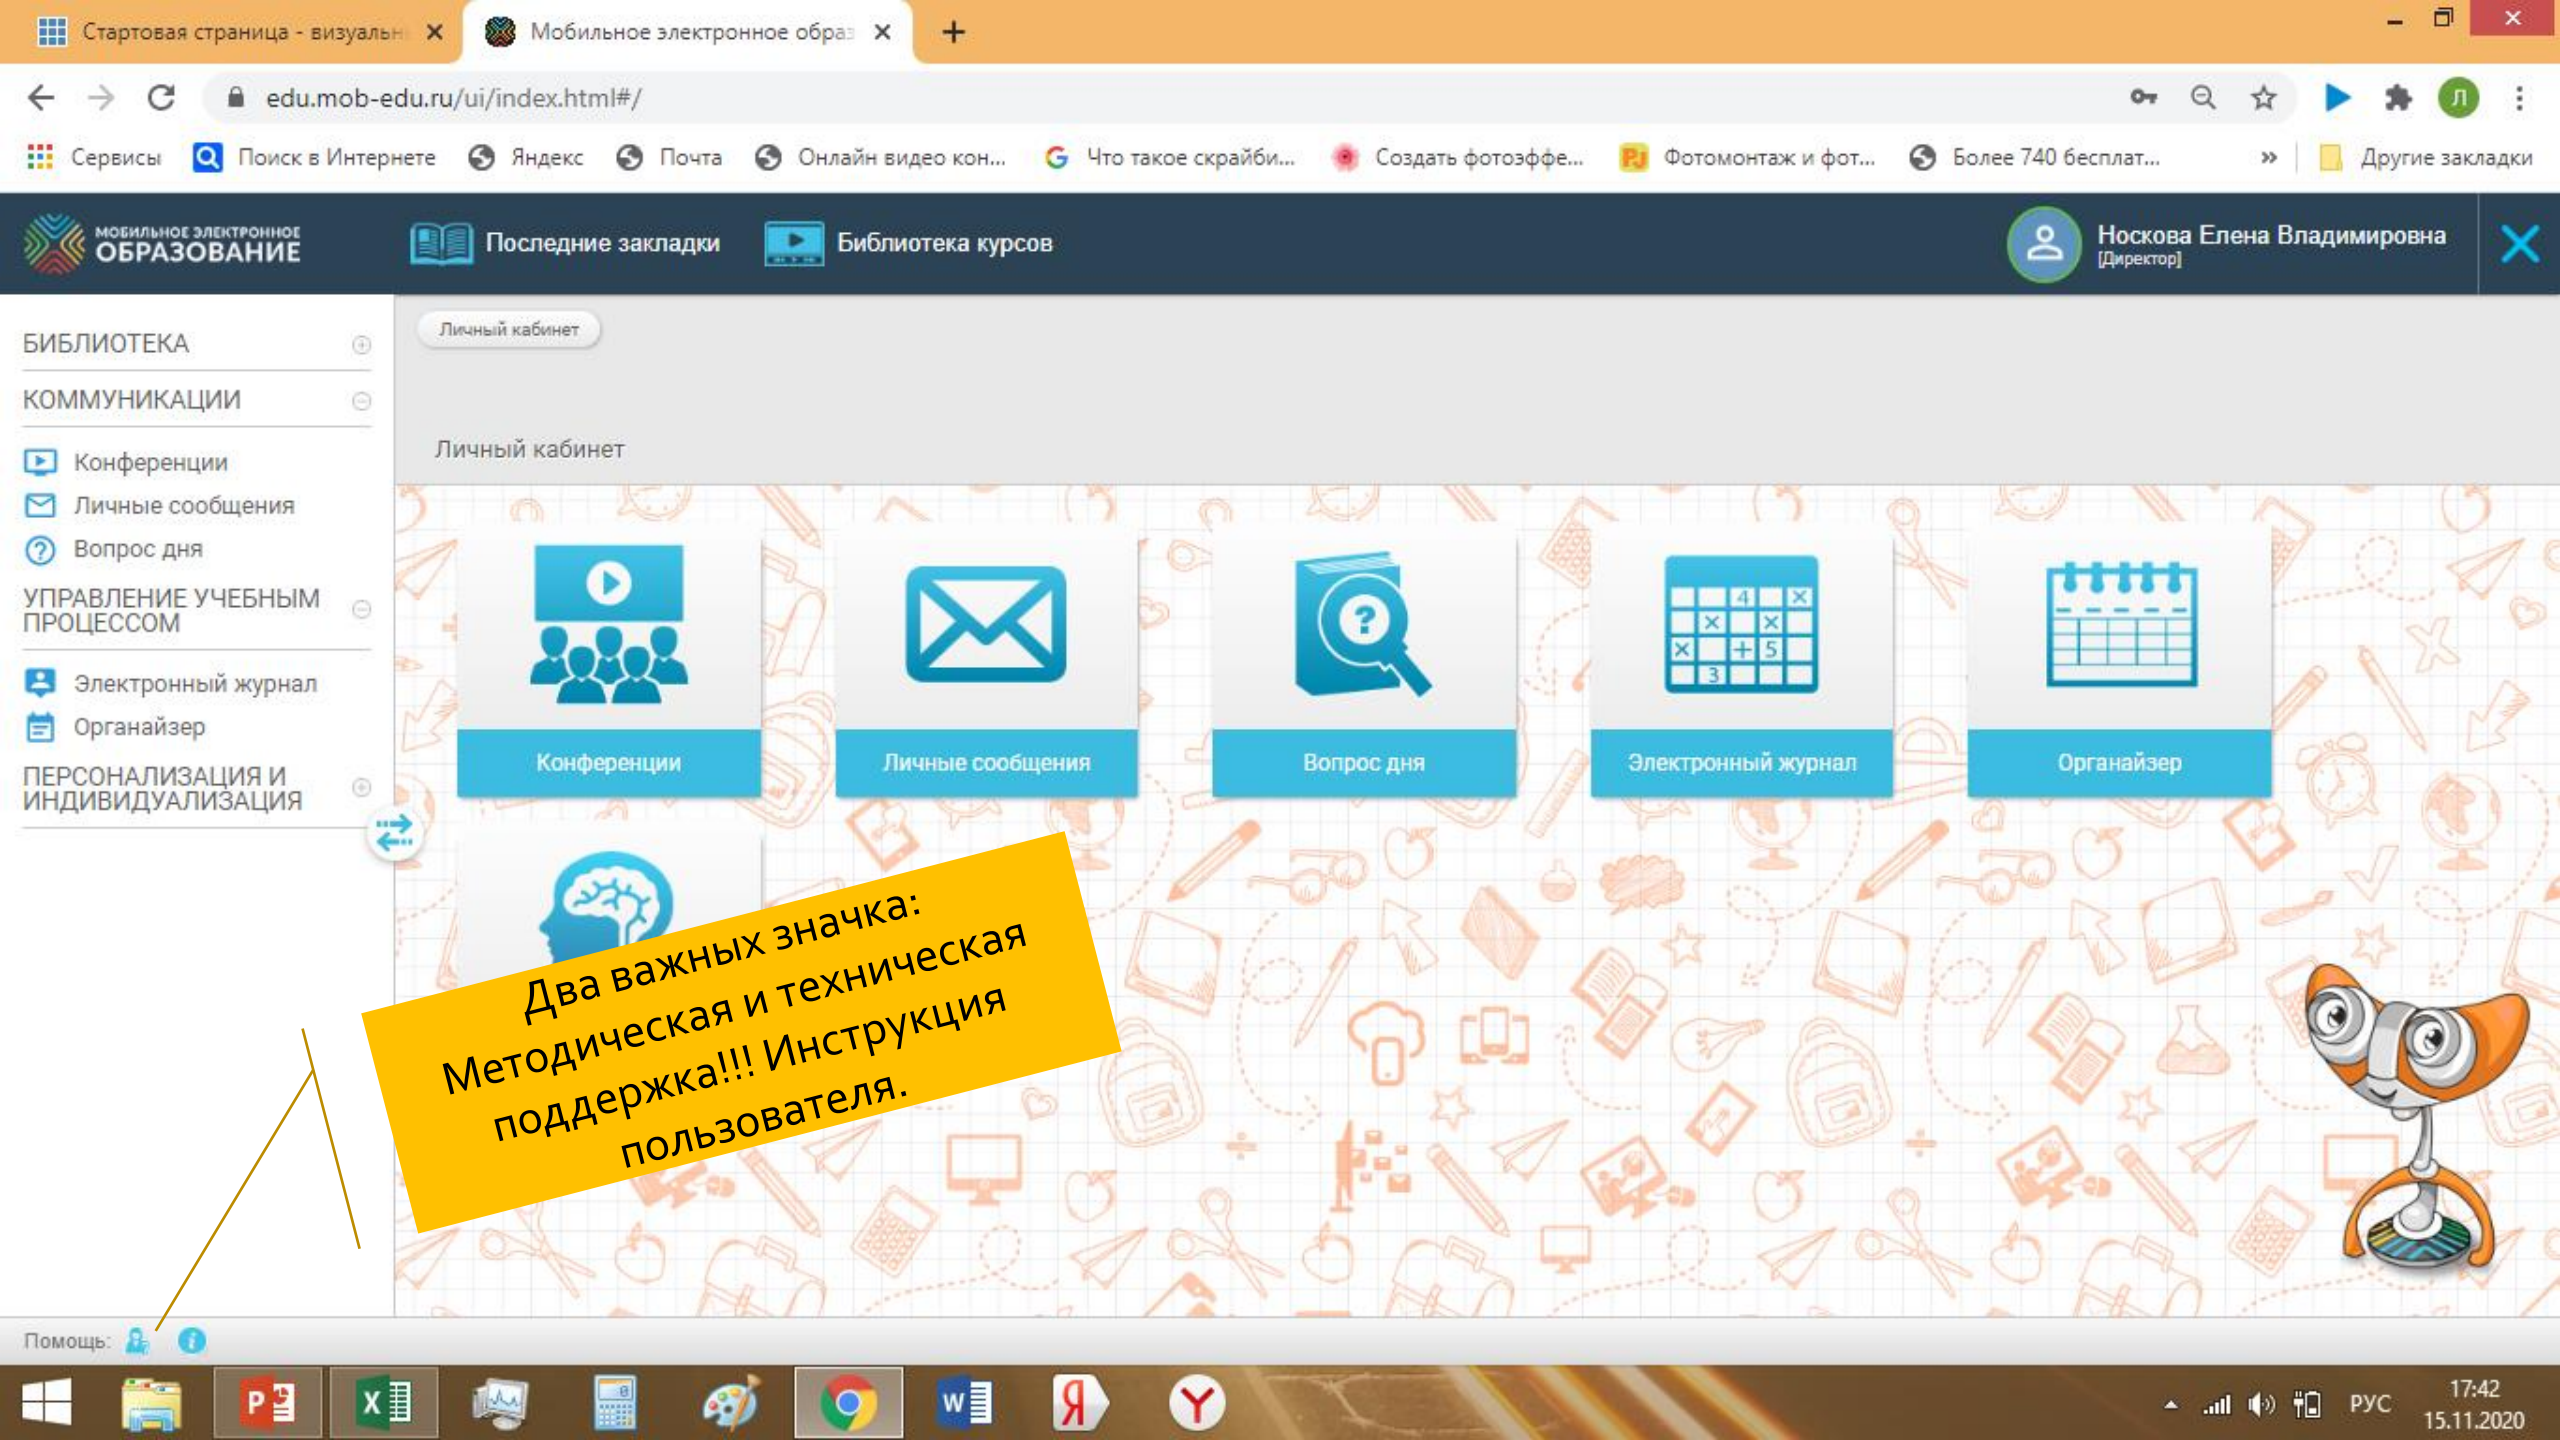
Стартовая страница - визуальн ×
Мобильное электронное обра ×
+

edu.mob-edu.ru/ui/index.html#/

Сервисы
Поиск в Интернете
Яндекс
Почта
Онлайн видео кон...
Что такое скрайби...
Создать фотоэффе...
Фотомонтаж и фот...
Более 740 бесплат...
»
Другие закладки

МОБИЛЬНОЕ ЭЛЕКТРОННОЕ ОБРАЗОВАНИЕ
Последние закладки
Библиотека курсов
Носкова Елена Владимировна
[Директор]

БИБЛИОТЕКА
КОММУНИКАЦИИ
Конференции
Личные сообщения
Вопрос дня
УПРАВЛЕНИЕ УЧЕБНЫМ ПРОЦЕССОМ
Электронный журнал
Органайзер
ПЕРСОНАЛИЗАЦИЯ И ИНДИВИДУАЛИЗАЦИЯ

Личный кабинет

Личный кабинет

Конференции
Личные сообщения
Вопрос дня
Электронный журнал
Органайзер

Два важных значка: Методическая и техническая поддержка!!! Инструкция пользователя.

Помощь:

РУС
17:42
15.11.2020